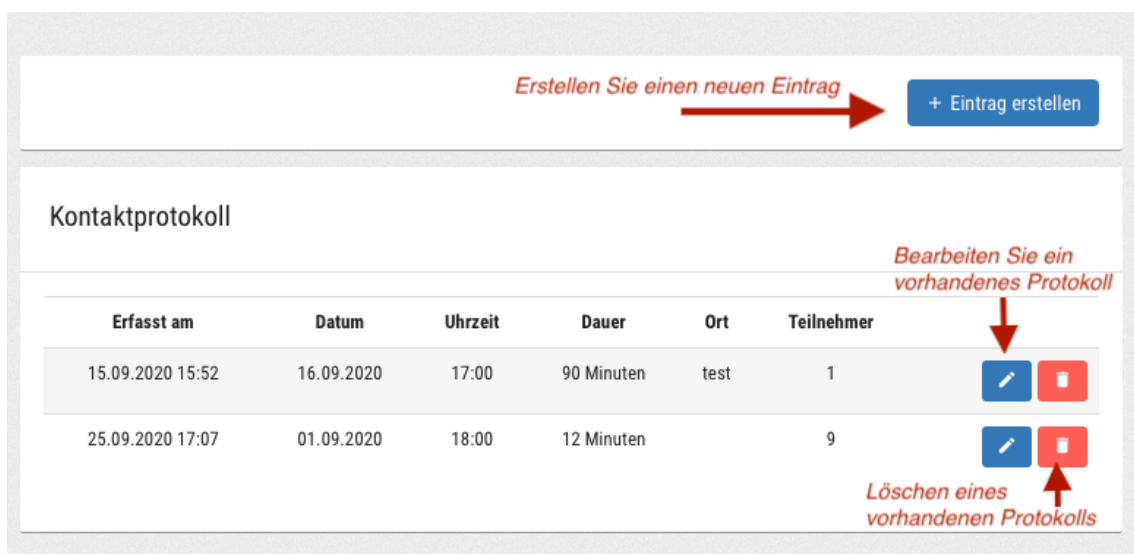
Erstellen Sie einen neuen Eintrag

+ Eintrag erstellen

Kontaktprotokoll

Bearbeiten Sie ein vorhandenes Protokoll

| Erfasst am | Datum | Uhrzeit | Dauer | Ort | Teilnehmer |
|---|---|---|---|---|---|
| 15.09.2020 15:52 | 16.09.2020 | 17:00 | 90 Minuten | test | 1 |
| 25.09.2020 17:07 | 01.09.2020 | 18:00 | 12 Minuten | | 9 |

Löschen eines vorhandenen Protokolls